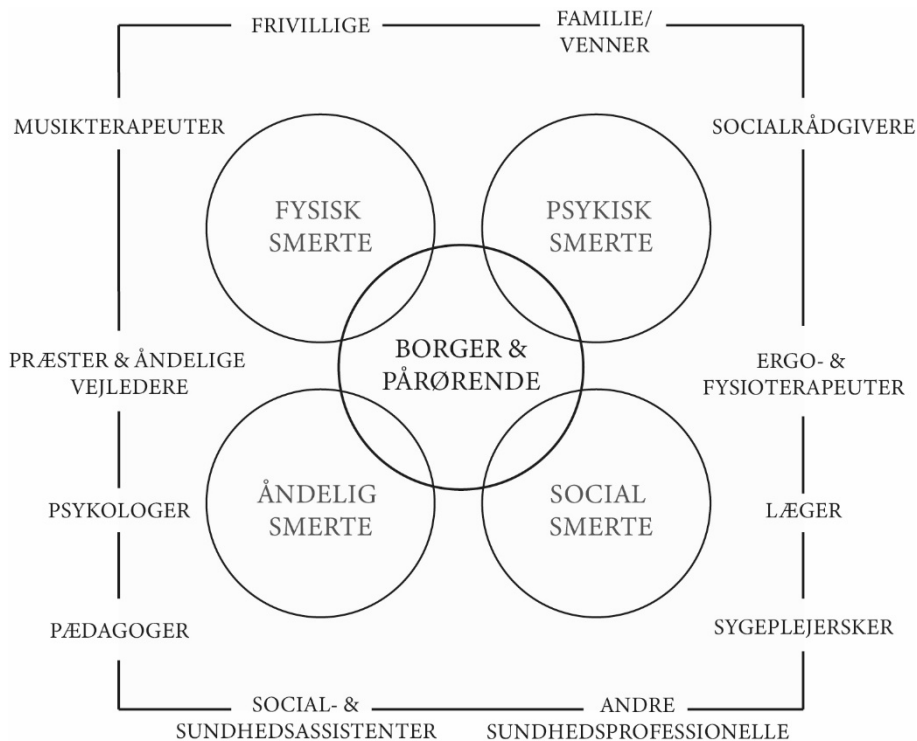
FRIVILLIGE

FAMILIE/ VENNER

MUSIKTERAPEUTER

SOCIALRÅDGIVERE

FYSISK SMERTE

PSYKISK SMERTE

BORGER & PÅRØRENDE

PRÆSTER & ÅNDELIGE VEJLEDERE

ERGO- & FYSIOTERAPEUTER

ÅNDELIG SMERTE

SOCIAL SMERTE

PSYKOLOGER

LÆGER

PÆDAGOGER

SYGEPLEJERSKER

SOCIAL- & SUNDHEDSASSISTENTER

ANDRE SUNDHEDSPROFESSIONELLE